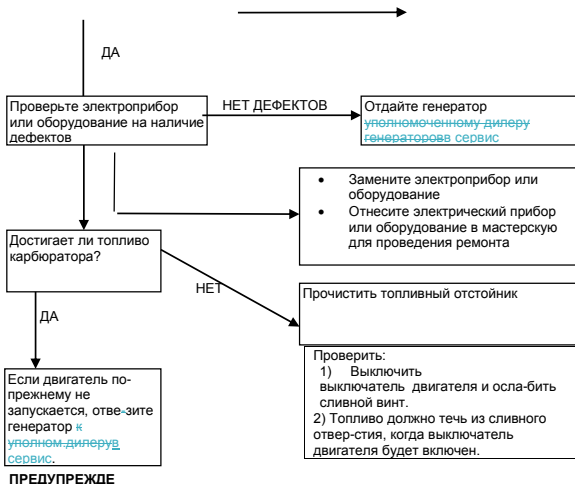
ДА

Проверьте электроприбор или оборудование на наличие дефектов

НЕТ ДЕФЕКТОВ

Отдайте генератор уполномоченному дилеру генераторов сервис

• Замените электроприбор или оборудование
• Отнесите электрический прибор или оборудование в мастерскую для проведения ремонта

Достигает ли топливо карбюратора?

НЕТ

Прочистить топливный отстойник

ДА

Проверить:
1) Выключить выключатель двигателя и осла-бить сливной винт.
2) Топливо должно течь из сливного отвер-стия, когда выключатель двигателя будет включен.

Если двигатель по-прежнему не запускается, отве-зите генератор к уполном.дилеру сервис.

ПРЕДУПРЕЖДЕ